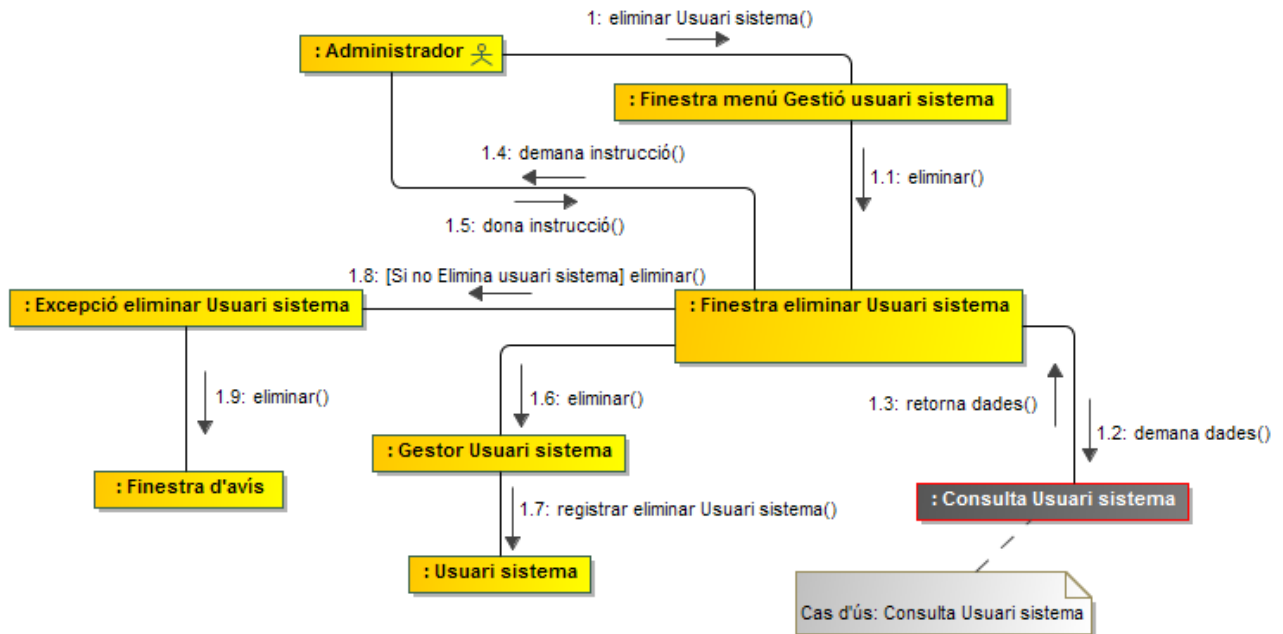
1: eliminar Usuari sistema()

: Administrador

: Finestra menú Gestió usuari sistema

1.4: demana instrucció()

1.1: eliminar()

1.5: dona instrucció()

1.8: [Si no Elimina usuari sistema] eliminar()

: Excepció eliminar Usuari sistema

: Finestra eliminar Usuari sistema

1.9: eliminar()

1.6: eliminar()

1.3: retorna dades()

1.2: demana dades()

: Gestor Usuari sistema

: Finestra d'avís

1.7: registrar eliminar Usuari sistema()

: Consulta Usuari sistema

: Usuari sistema

Cas d'ús: Consulta Usuari sistema